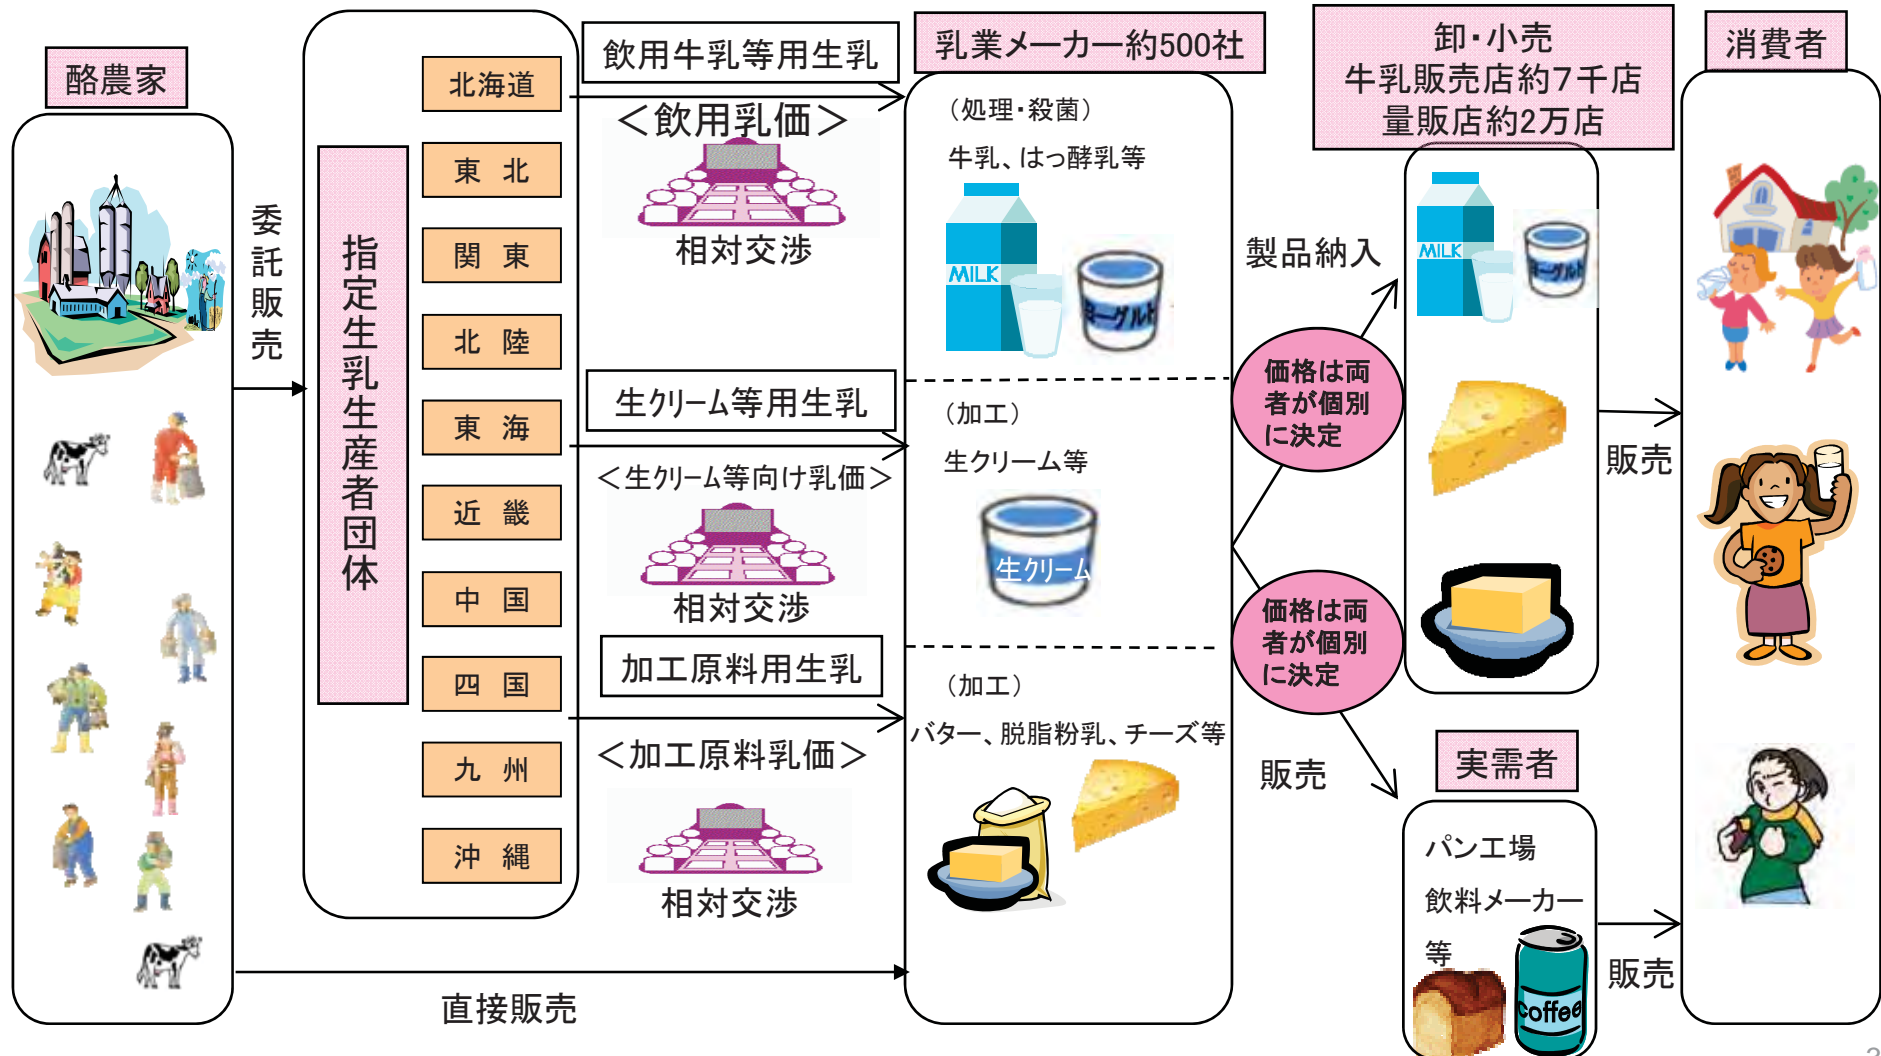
酪農家

委託販売

指定生乳生産者団体

北海道

東 北

関 東

北 陸

東 海

近 畿

中 国

四 国

九 州

沖 縄

飲用牛乳等用生乳

＜飲用乳価＞

相対交渉

生クリーム等用生乳

＜生クリーム等向け乳価＞

相対交渉

加工原料用生乳

＜加工原料乳価＞

相対交渉

直接販売

乳業メーカー約500社

（処理・殺菌）

牛乳、はっ酵乳等

MILK

ヨーグルト

（加工）

生クリーム等

生クリーム

（加工）

バター、脱脂粉乳、チーズ等

製品納入

価格は両者が個別に決定

価格は両者が個別に決定

販売

卸・小売
牛乳販売店約7千店
量販店約2万店

MILK

ヨーグルト

販売

実需者

パン工場

飲料メーカー等

coffee

販売

消費者